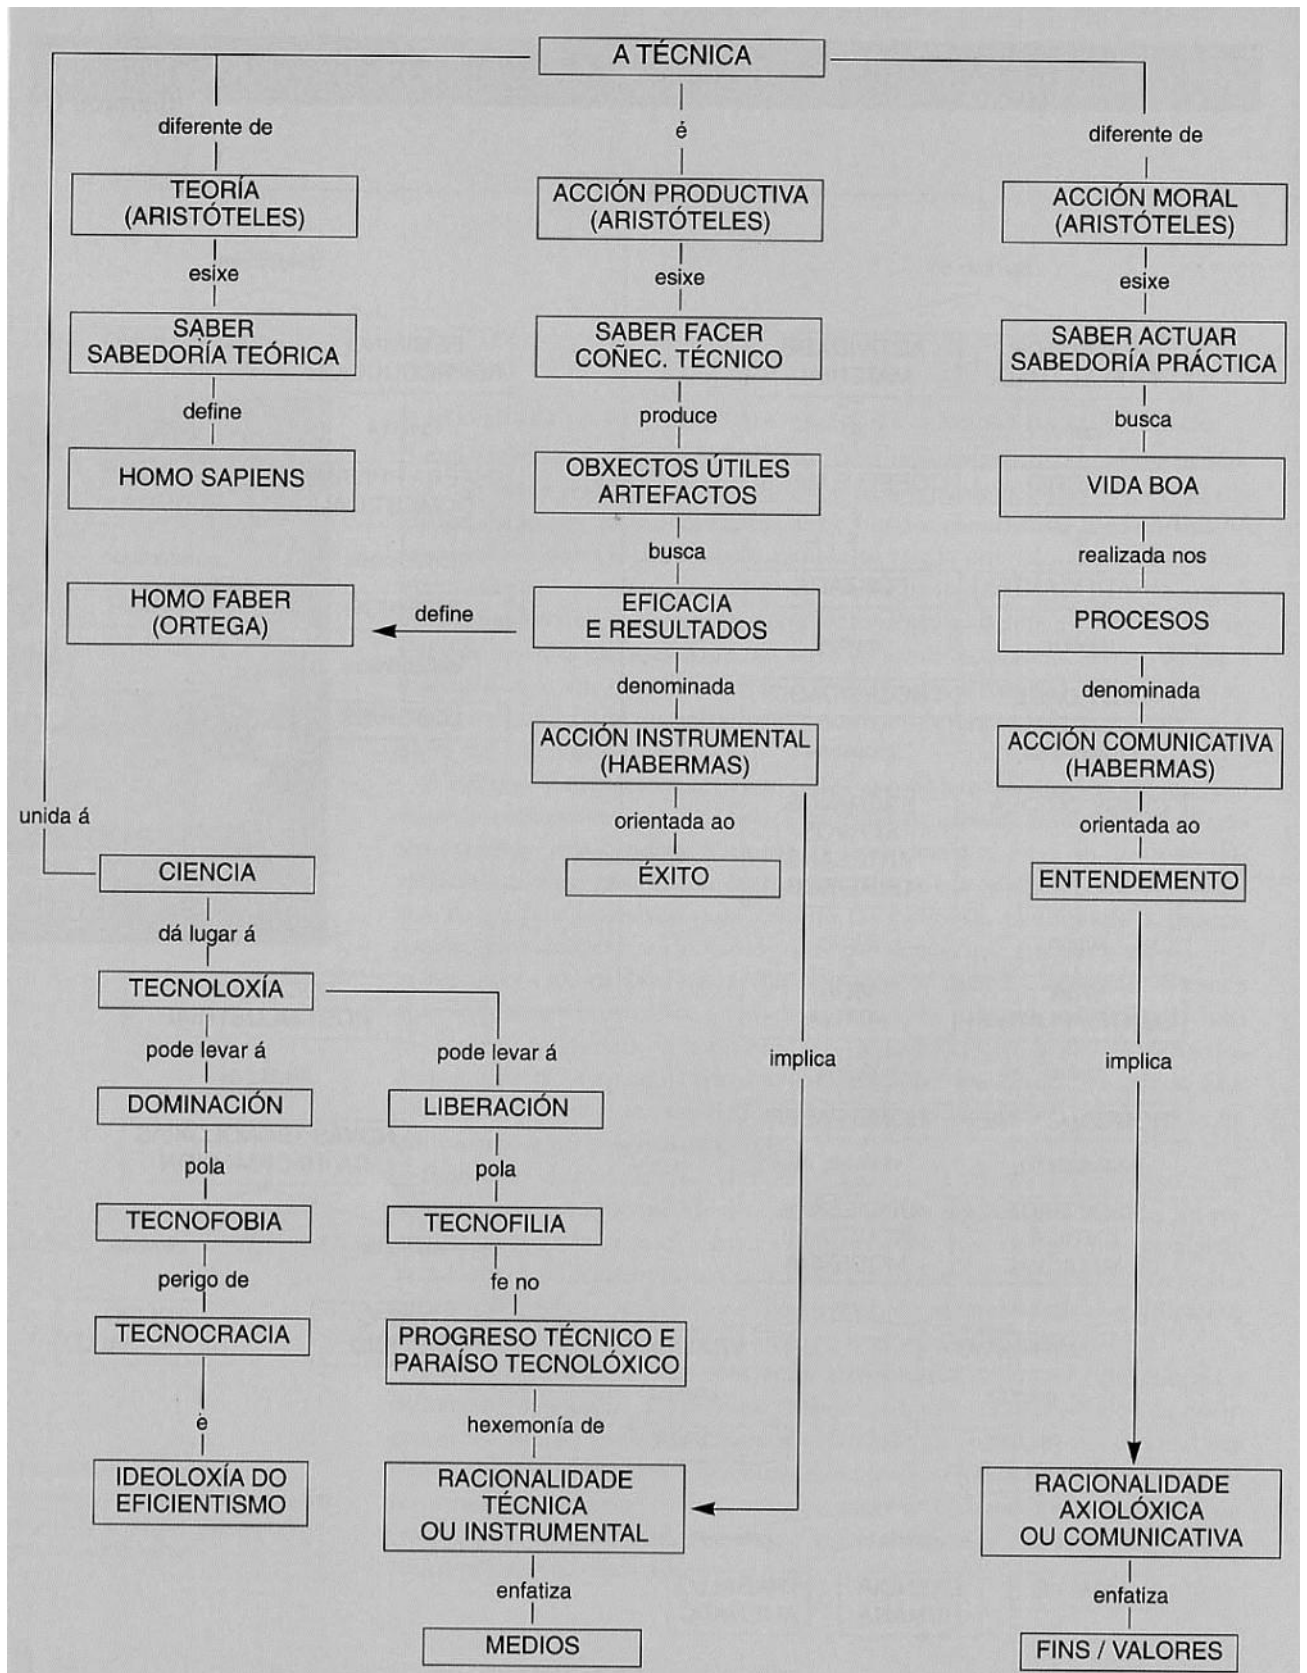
A TÉCNICA

diferente de

TEORÍA (ARISTÓTELES)

esixe

SABER SABEDORÍA TEÓRICA

define

HOMO SAPIENS

HOMO FABER (ORTEGA)

unida á

CIENCIA

dá lugar á

TECNOLOXÍA

pode levar á

DOMINACIÓN

pola

TECNOFOBIA

perigo de

TECNOCRACIA

é

IDEOLOXÍA DO EFICIENTISMO

é

ACCIÓN PRODUCTIVA (ARISTÓTELES)

esixe

SABER FACER COÑEC. TÉCNICO

produce

OBXECTOS ÚTILES ARTEFACTOS

busca

EFICACIA E RESULTADOS

define

denominada

ACCIÓN INSTRUMENTAL (HABERMAS)

orientada ao

ÉXITO

pode levar á

LIBERACIÓN

pola

TECNOFILIA

fe no

PROGRESO TÉCNICO E PARAÍSO TECNOLÓXICO

hexemonía de

RACIONALIDADE TÉCNICA OU INSTRUMENTAL

enfatiza

MEDIOS

implica

diferente de

ACCIÓN MORAL (ARISTÓTELES)

esixe

SABER ACTUAR SABEDORÍA PRÁCTICA

busca

VIDA BOA

realizada nos

PROCESOS

denominada

ACCIÓN COMUNICATIVA (HABERMAS)

orientada ao

ENTENDEMENTO

implica

RACIONALIDADE AXIOLÓXICA OU COMUNICATIVA

enfatiza

FINS / VALORES